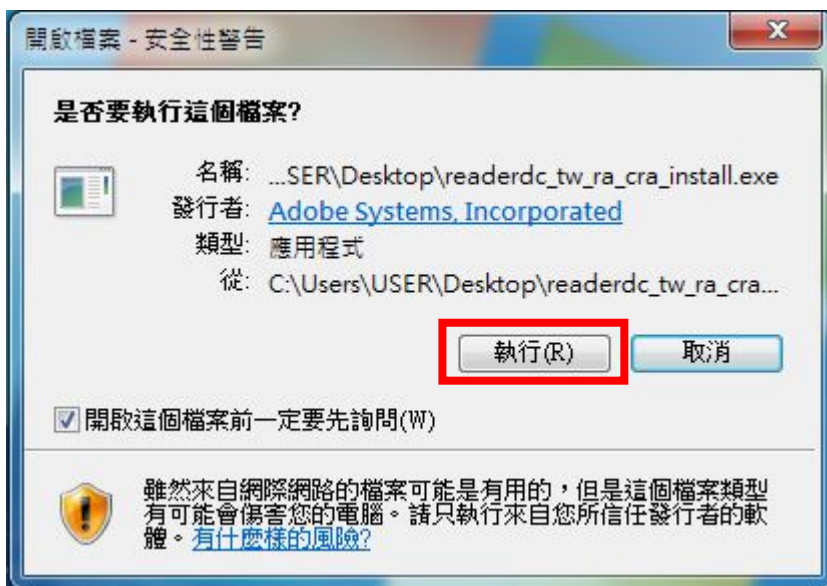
開啟檔案 - 安全性警告

X

是否要執行這個檔案?

名稱: ...SER\Desktop\readerdc_tw_ra_cra_install.exe
發行者: Adobe Systems, Incorporated
類型: 應用程式
從: C:\Users\USER\Desktop\readerdc_tw_ra_cra...

執行(R) 取消

開啟這個檔案前一定要先詢問(W)

雖然來自網際網路的檔案可能是有用的，但是這個檔案類型有可能會傷害您的電腦。請只執行來自您所信任發行者的軟體。有什麼樣的風險?